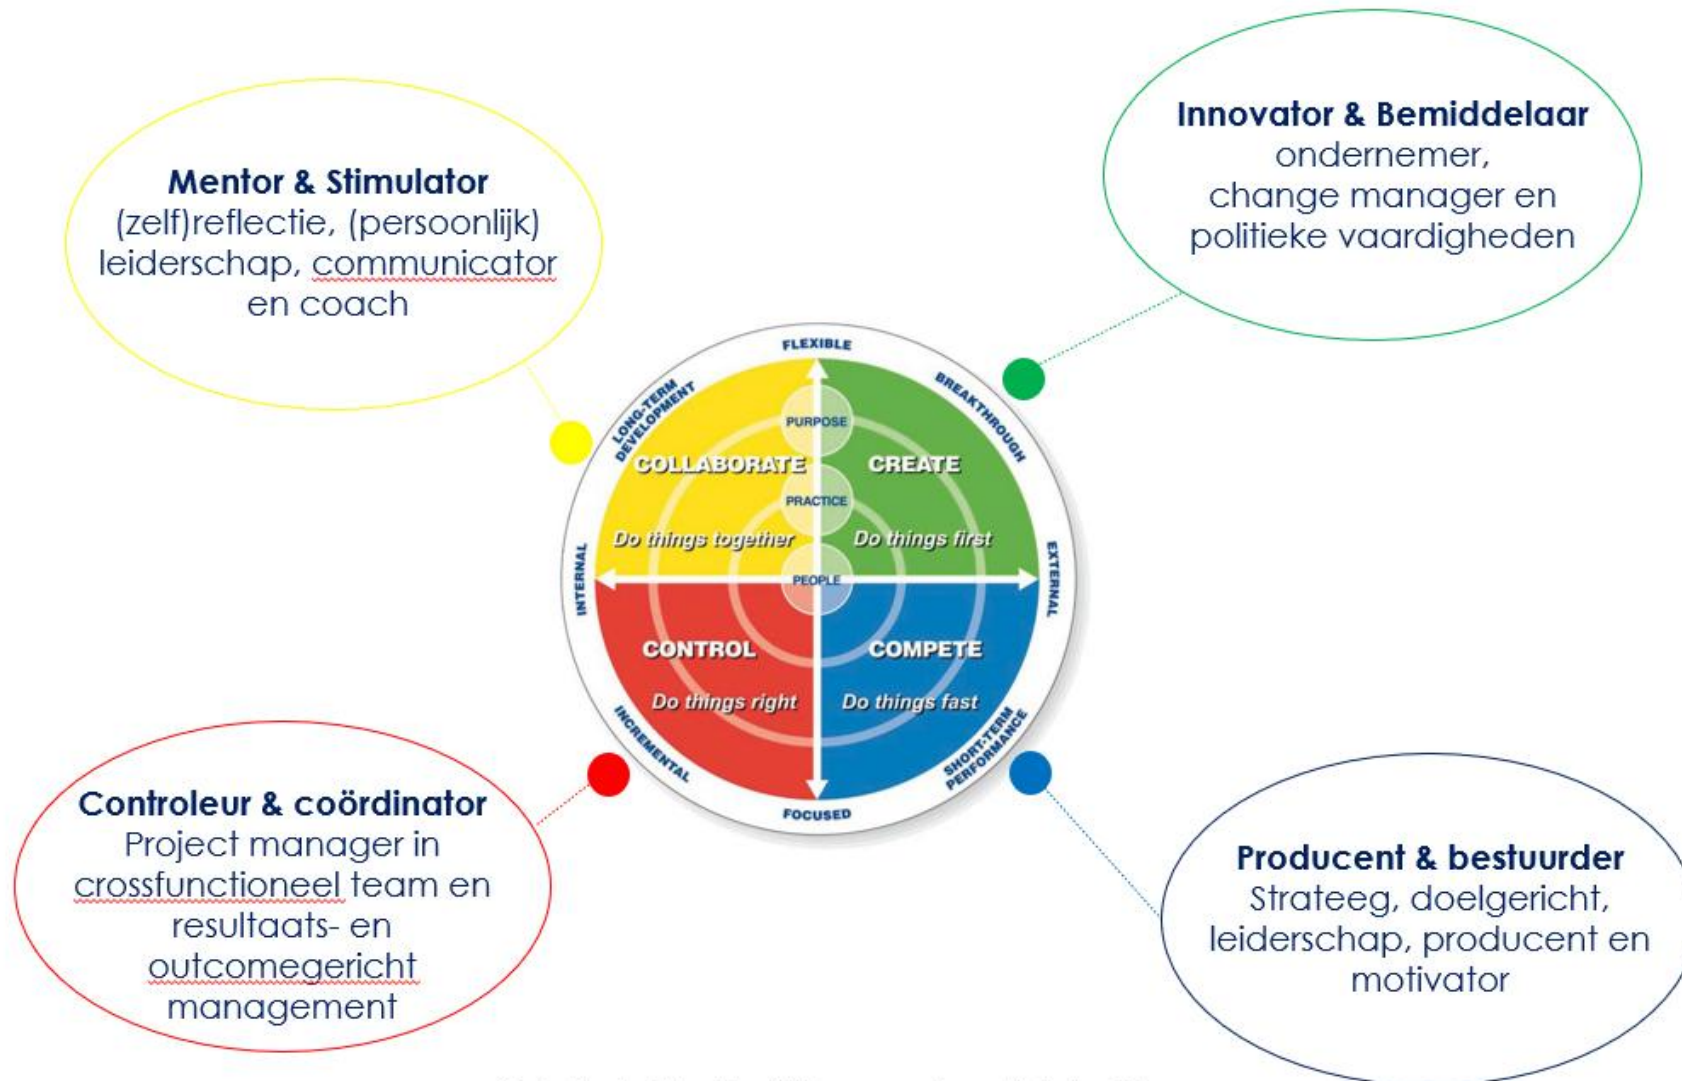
Mentor & Stimulator
(zelf)reflectie, (persoonlijk) leiderschap, communicator en coach

Innovator & Bemiddelaar
ondernemer, change manager en politieke vaardigheden

FLEXIBLE

LONG-TERM DEVELOPMENT

BREAKTHROUGH

PURPOSE

COLLABORATE

CREATE

PRACTICE

Do things together

Do things first

INTERNAL

PEOPLE

EXTERNAL

CONTROL

COMPETE

Do things right

Do things fast

INCREMENTAL

SHORT-TERM PERFORMANCE

FOCUSED

Controleur & coördinator
Project manager in crossfunctioneel team en resultaats- en outcomegericht management

Producent & bestuurder
Strateeg, doelgericht, leiderschap, producent en motivator